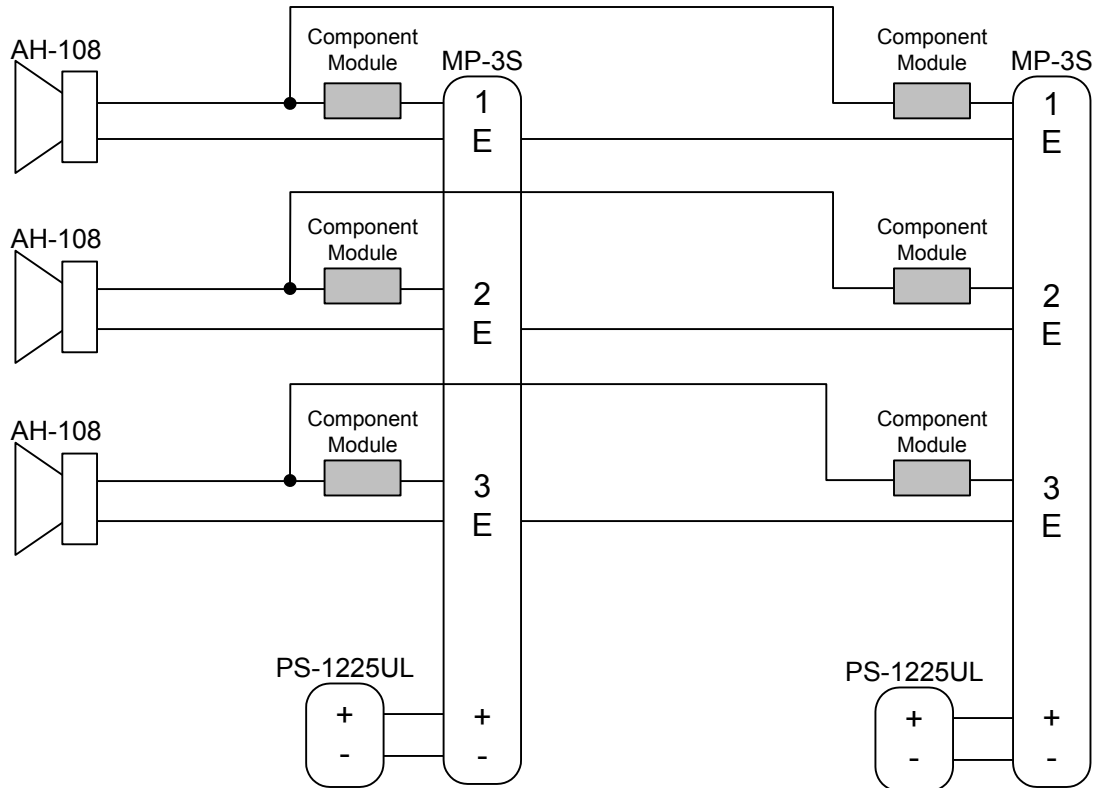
AH-108

Component Module

MP-3S

1
E

Component Module

MP-3S

1
E

AH-108

Component Module

2
E

Component Module

2
E

AH-108

Component Module

3
E

Component Module

3
E

PS-1225UL

+
-

+
-

PS-1225UL

+
-

+
-